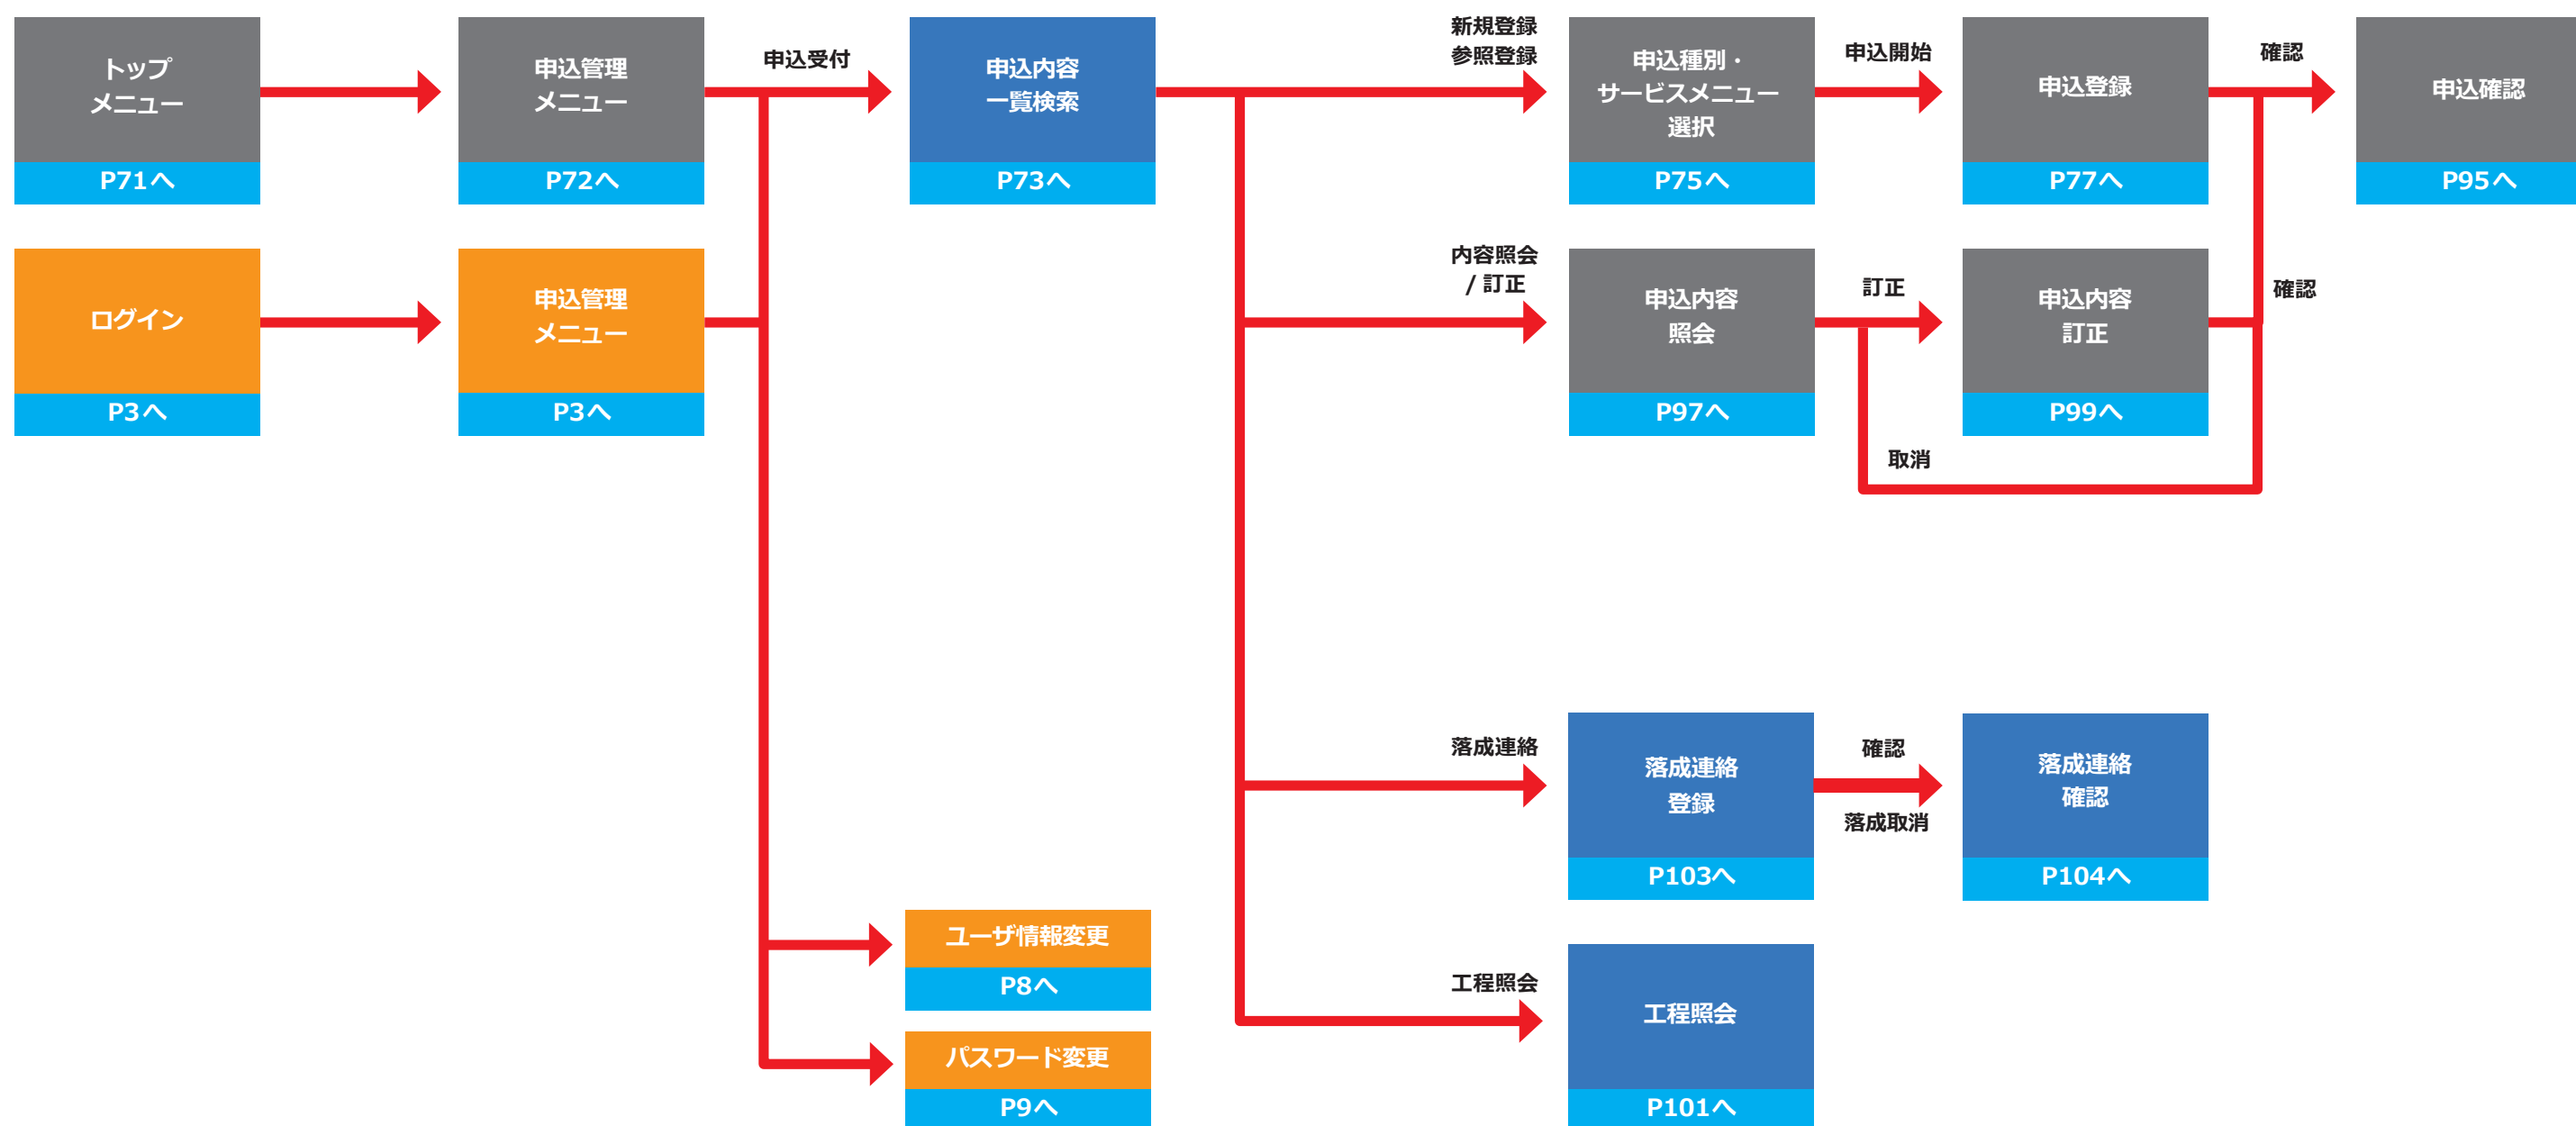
トップ
メニュー

P71へ

申込管理
メニュー

P72へ

申込受付

申込内容
一覧検索

P73へ

新規登録
参照登録

申込種別・
サービスメニュー
選択

P75へ

申込開始

申込登録

P77へ

確認

申込確認

P95へ

ログイン

P3へ

申込管理
メニュー

P3へ

内容照会
/ 訂正

申込内容
照会

P97へ

訂正

申込内容
訂正

P99へ

確認

取消

落成連絡

落成連絡
登録

P103へ

確認

落成取消

落成連絡
確認

P104へ

ユーザ情報変更

P8へ

工程照会

工程照会

P101へ

パスワード変更

P9へ